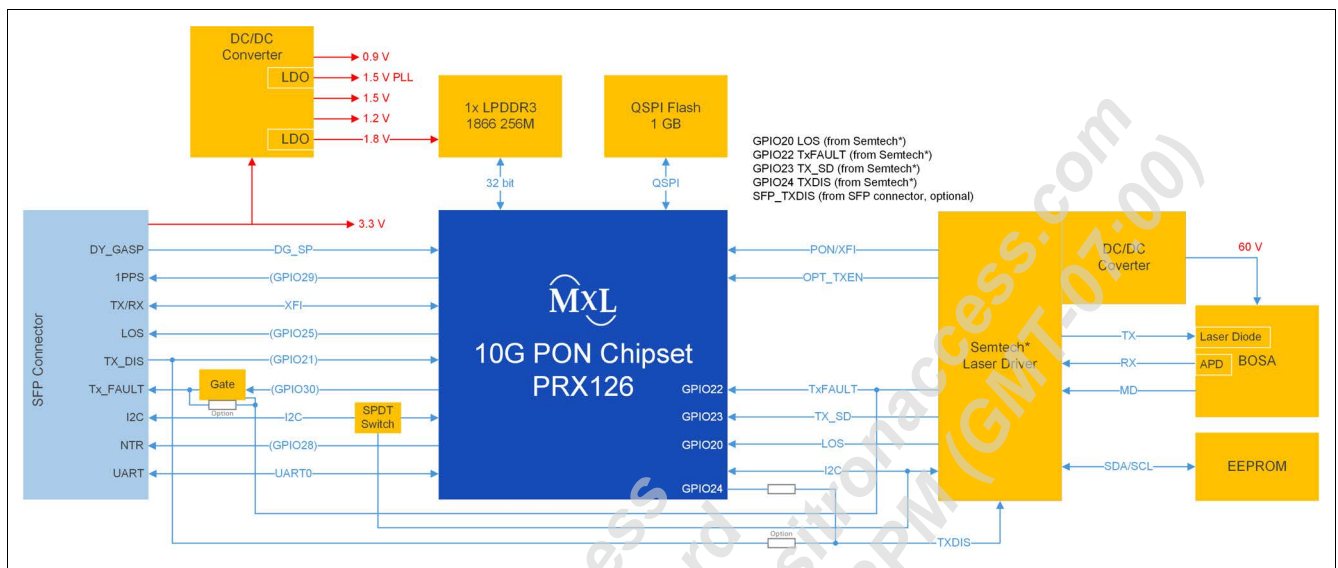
DC/DC
Converter

LDO

LDO

0.9 V
1.5 V PLL
1.5 V
1.2 V
1.8 V

1x LPDDR3
1866 256M

QSPI Flash
1 GB

32 bit

QSPI

GPIO20 LOS (from Semtech*)
GPIO22 TxFAULT (from Semtech*)
GPIO23 TX_SD (from Semtech*)
GPIO24 TXDIS (from Semtech*)
SFP_TXDIS (from SFP connector, optional)

3.3 V

SFP Connector

DY_GASP
1PPS
TX/RX
LOS
TX_DIS
Tx_FAULT
I2C
NTR
UART

DG_SP
(GPIO29)
XFI
(GPIO25)
(GPIO21)
(GPIO30)
I2C
(GPIO28)
UART0

Gate

Option

SPDT
Switch

MxL

10G PON Chipset
PRX126

GPIO22
GPIO23
GPIO20
GPIO24

PON/XFI
OPT_TXEN
TxFAULT
TX_SD
LOS
I2C
Option
TXDIS

Semtech*
Laser Driver

DC/DC
Coverter

60 V

TX
RX
MD

Laser Diode
APD
BOSA

SDA/SCL

EEPROM

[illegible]